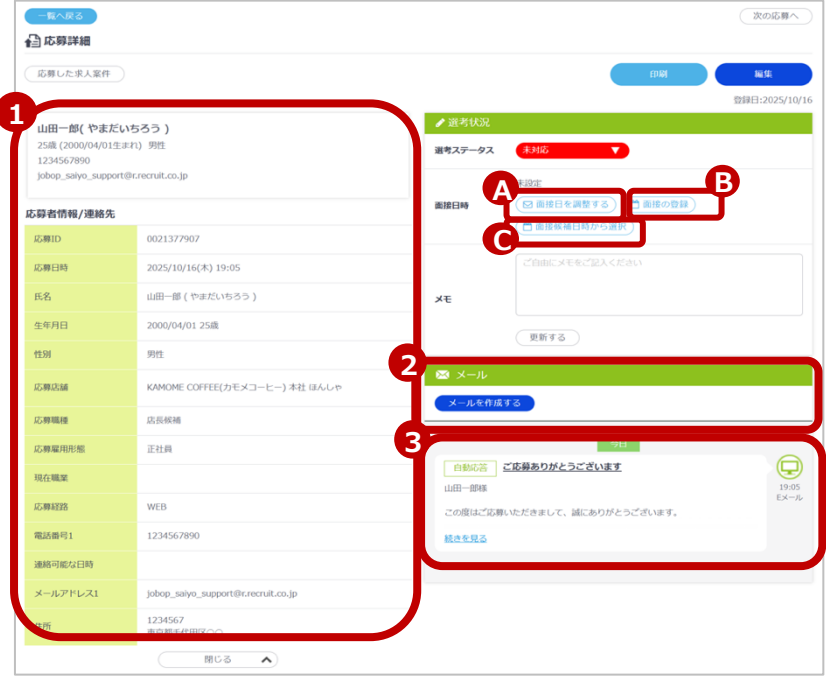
一覧へ戻る

次の応募へ

応募詳細

応募した求人案件

印刷

編集

登録日:2025/10/16

1

山田一郎( やまだいちろう )
25歳 (2000/04/01生まれ) 男性
1234567890
jobop_saiyo_support@r.recruit.co.jp

応募者情報/連絡先

| 応募ID | 0021377907 |
|---|---|
| 応募日時 | 2025/10/16(木) 19:05 |
| 氏名 | 山田一郎 ( やまだいちろう ) |
| 生年月日 | 2000/04/01 25歳 |
| 性別 | 男性 |
| 応募店舗 | KAMOME COFFEE(カモメコーヒー) 本社 ほんしゃ |
| 応募職種 | 店長候補 |
| 応募雇用形態 | 正社員 |
| 現在職業 | |
| 応募経路 | WEB |
| 電話番号1 | 1234567890 |
| 連絡可能な日時 | |
| メールアドレス1 | jobop_saiyo_support@r.recruit.co.jp |
| 住所 | 1234567 東京都千代田区〇〇 |

閉じる

選考状況

選考ステータス 未対応

面接日時 未設定

A 面接日を調整する

B 面接の登録

C 面接候補日時から選択

メモ ご自由にメモをご記入ください

更新する

2

メール

メールを作成する

3

今日

自動応答 ご応募ありがとうございます

山田一郎様

この度はご応募いただきまして、誠にありがとうございます。

続きを見る

19:05
Eメール